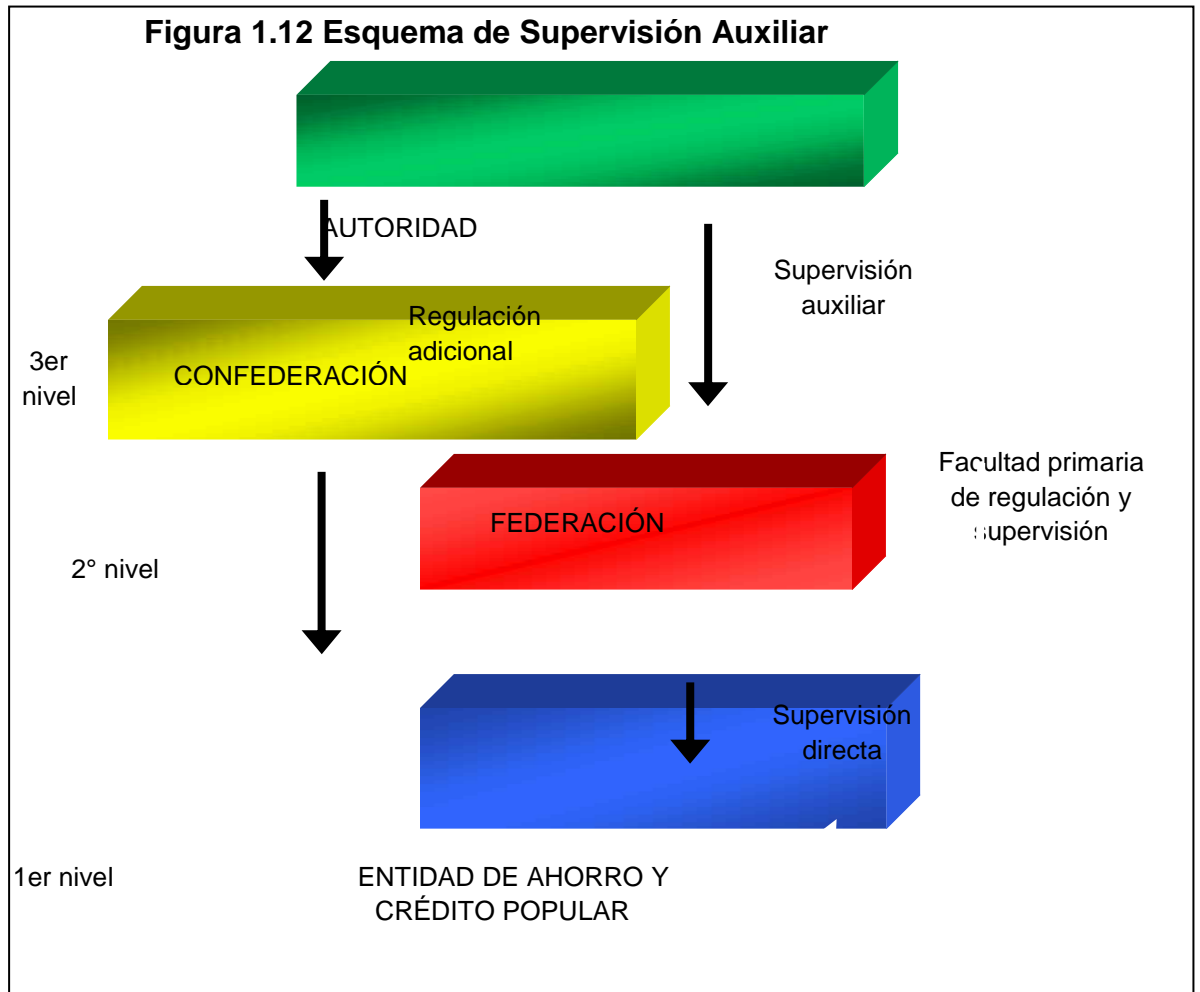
Figura 1.12 Esquema de Supervisión Auxiliar

AUTORIDAD

Supervisión auxiliar

Regulación adicional

3er nivel

CONFEDERACIÓN

Facultad primaria de regulación y supervisión

FEDERACIÓN

2° nivel

Supervisión directa

1er nivel

ENTIDAD DE AHORRO Y CRÉDITO POPULAR